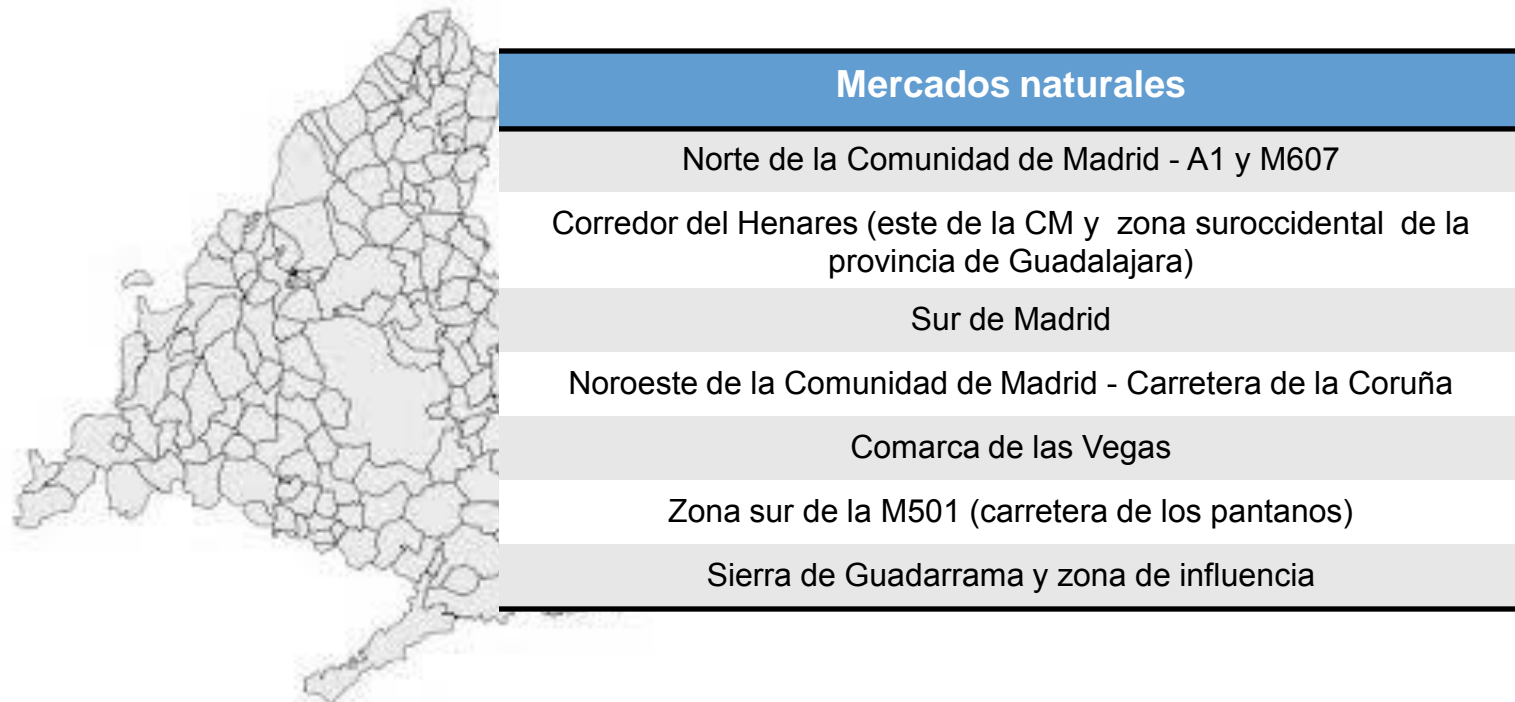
| Mercados naturales |
|---|
| Norte de la Comunidad de Madrid - A1 y M607 |
| Corredor del Henares (este de la CM y zona suroccidental de la provincia de Guadalajara) |
| Sur de Madrid |
| Noroeste de la Comunidad de Madrid - Carretera de la Coruña |
| Comarca de las Vegas |
| Zona sur de la M501 (carretera de los pantanos) |
| Sierra de Guadarrama y zona de influencia |